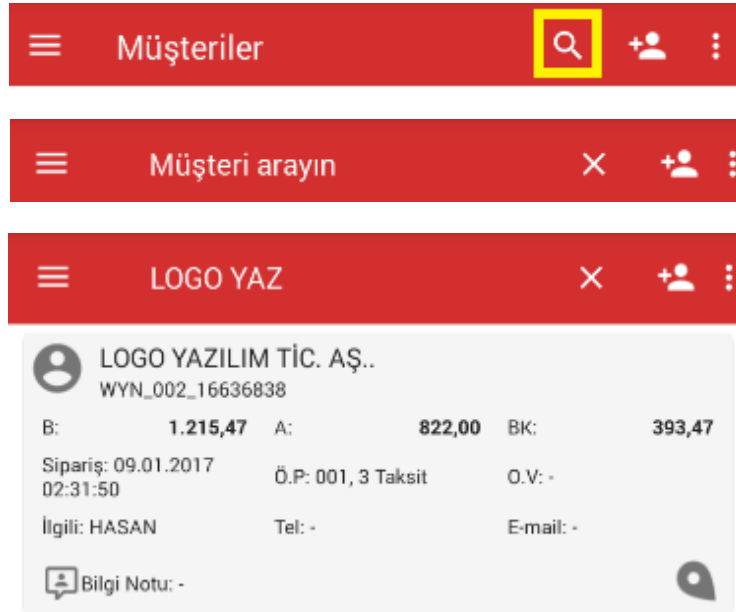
Müşteriler

Müşteri arayın

LOGO YAZ

LOGO YAZILIM TİC. AŞ..
WYN_002_16636838

B: 1.215,47 A: 822,00 BK: 393,47

Sipariş: 09.01.2017 02:31:50 Ö.P: 001, 3 Taksit O.V: -

İlgili: HASAN Tel: - E-mail: -

Bilgi Notu: -